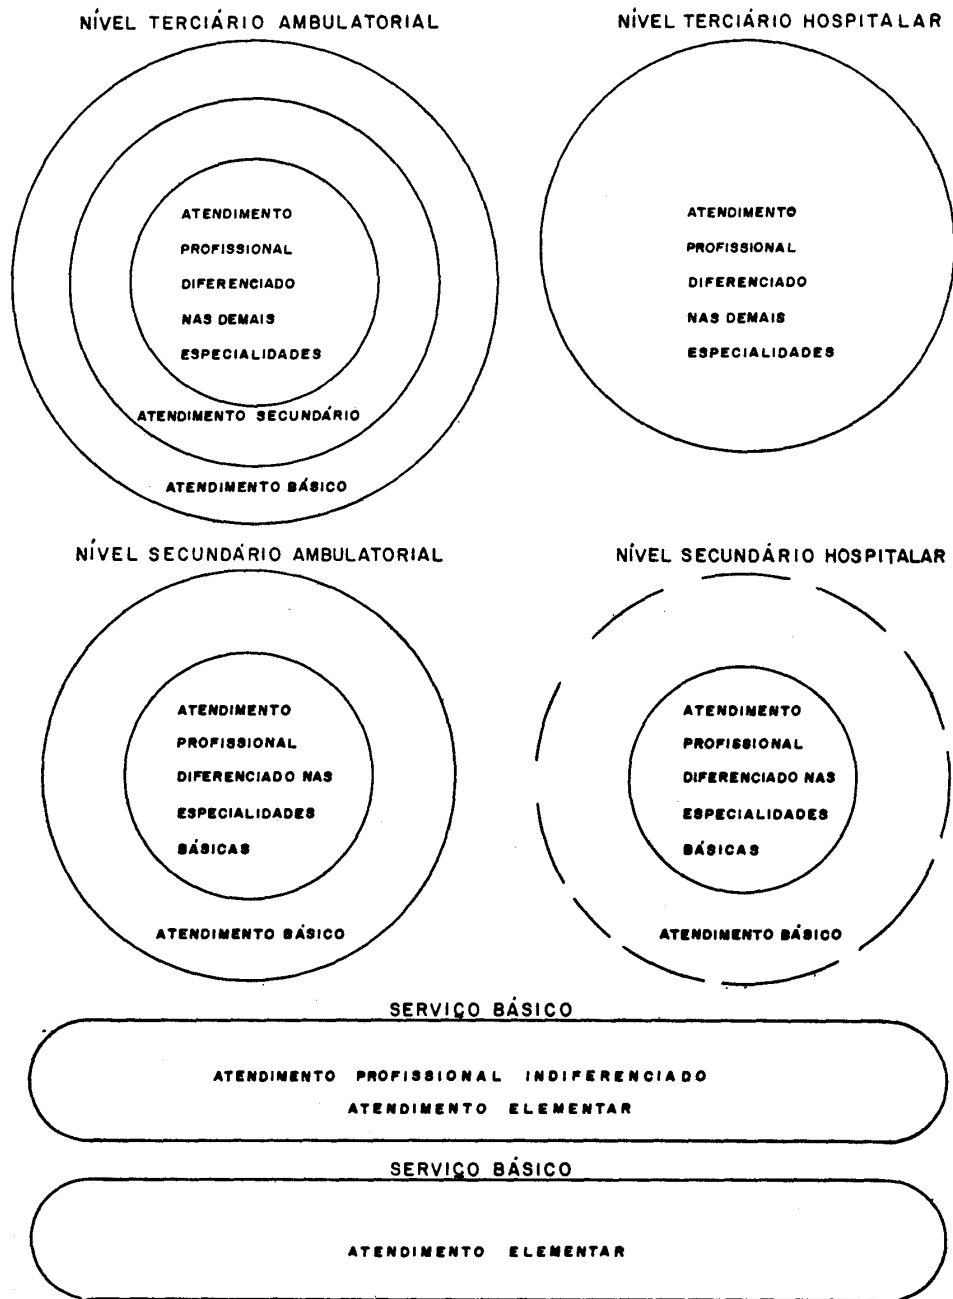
NÍVEL TERCIÁRIO AMBULATORIAL

ATENDIMENTO PROFISSIONAL DIFERENCIADO NAS DEMAIS ESPECIALIDADES

ATENDIMENTO SECUNDÁRIO

ATENDIMENTO BÁSICO

NÍVEL TERCIÁRIO HOSPITALAR

ATENDIMENTO PROFISSIONAL DIFERENCIADO NAS DEMAIS ESPECIALIDADES

NÍVEL SECUNDÁRIO AMBULATORIAL

ATENDIMENTO PROFISSIONAL DIFERENCIADO NAS ESPECIALIDADES BÁSICAS

ATENDIMENTO BÁSICO

NÍVEL SECUNDÁRIO HOSPITALAR

ATENDIMENTO PROFISSIONAL DIFERENCIADO NAS ESPECIALIDADES BÁSICAS

ATENDIMENTO BÁSICO

SERVIÇO BÁSICO

ATENDIMENTO PROFISSIONAL INDIFERENCIADO
ATENDIMENTO ELEMENTAR

SERVIÇO BÁSICO

ATENDIMENTO ELEMENTAR